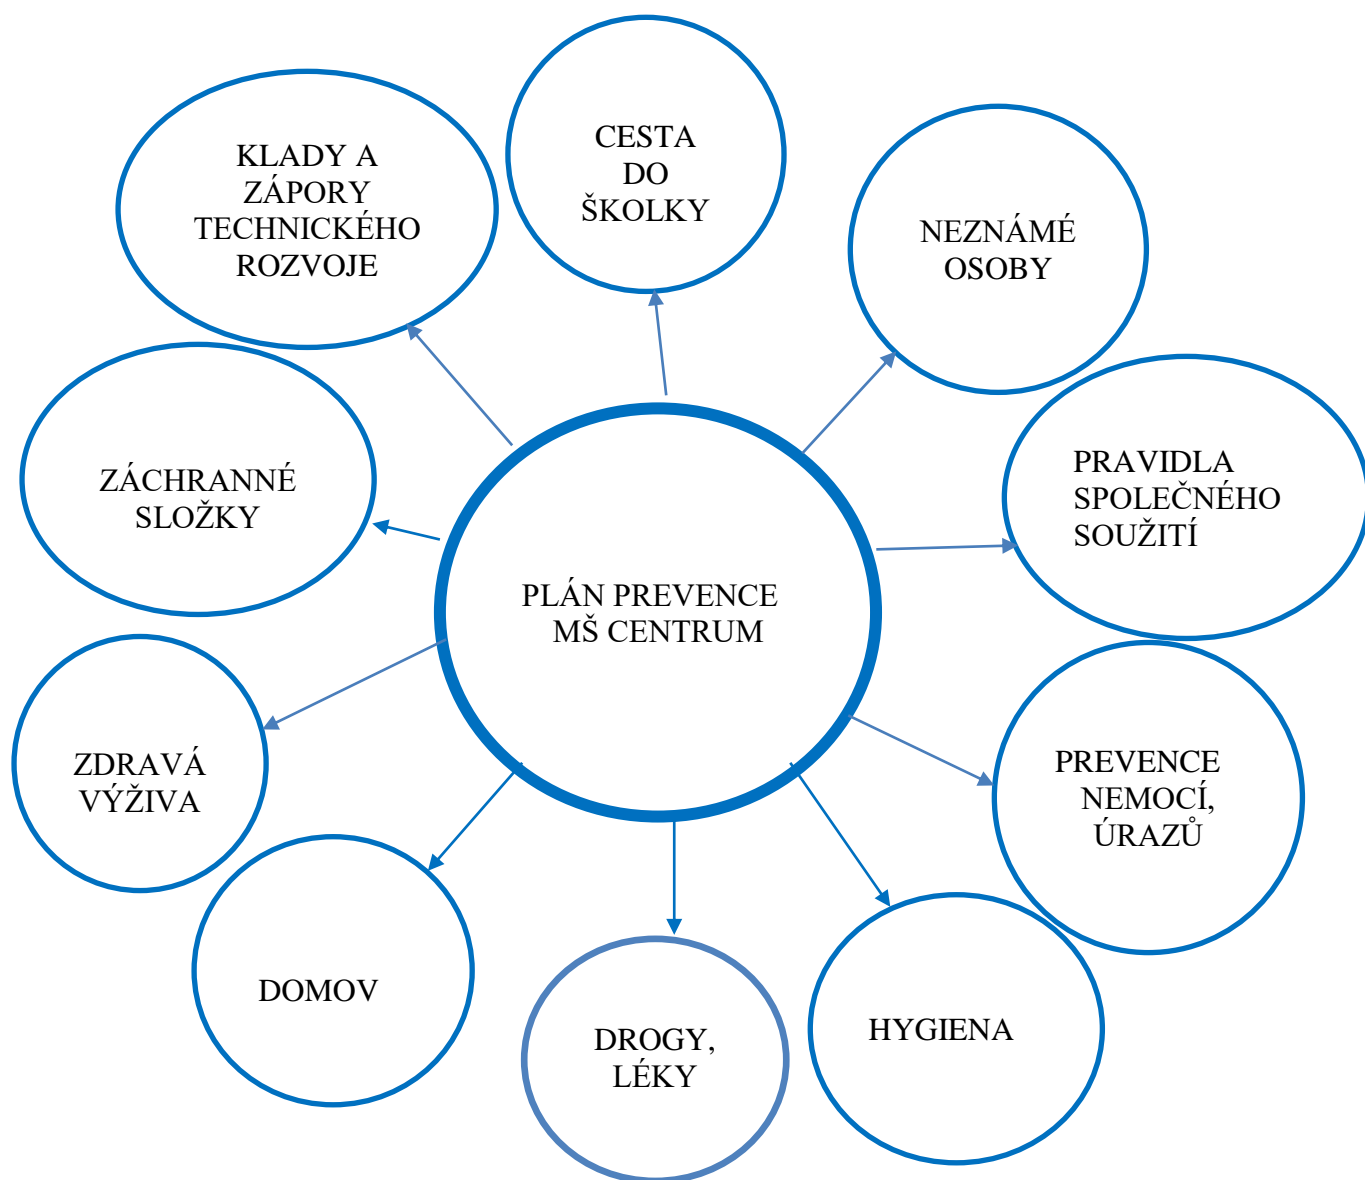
PLÁN PREVENCE MŠ CENTRUM

CESTA DO ŠKOLKY

NEZNÁMÉ OSOBY

PRAVIDLA SPOLEČNÉHO SOUŽITÍ

PREVENCE NEMOCÍ, ÚRAZŮ

HYGIENA

DROGY, LÉKY

DOMOV

ZDRAVÁ VÝŽIVA

ZÁCHRANNÉ SLOŽKY

KLADY A ZÁPORY TECHNICKÉHO ROZVOJE